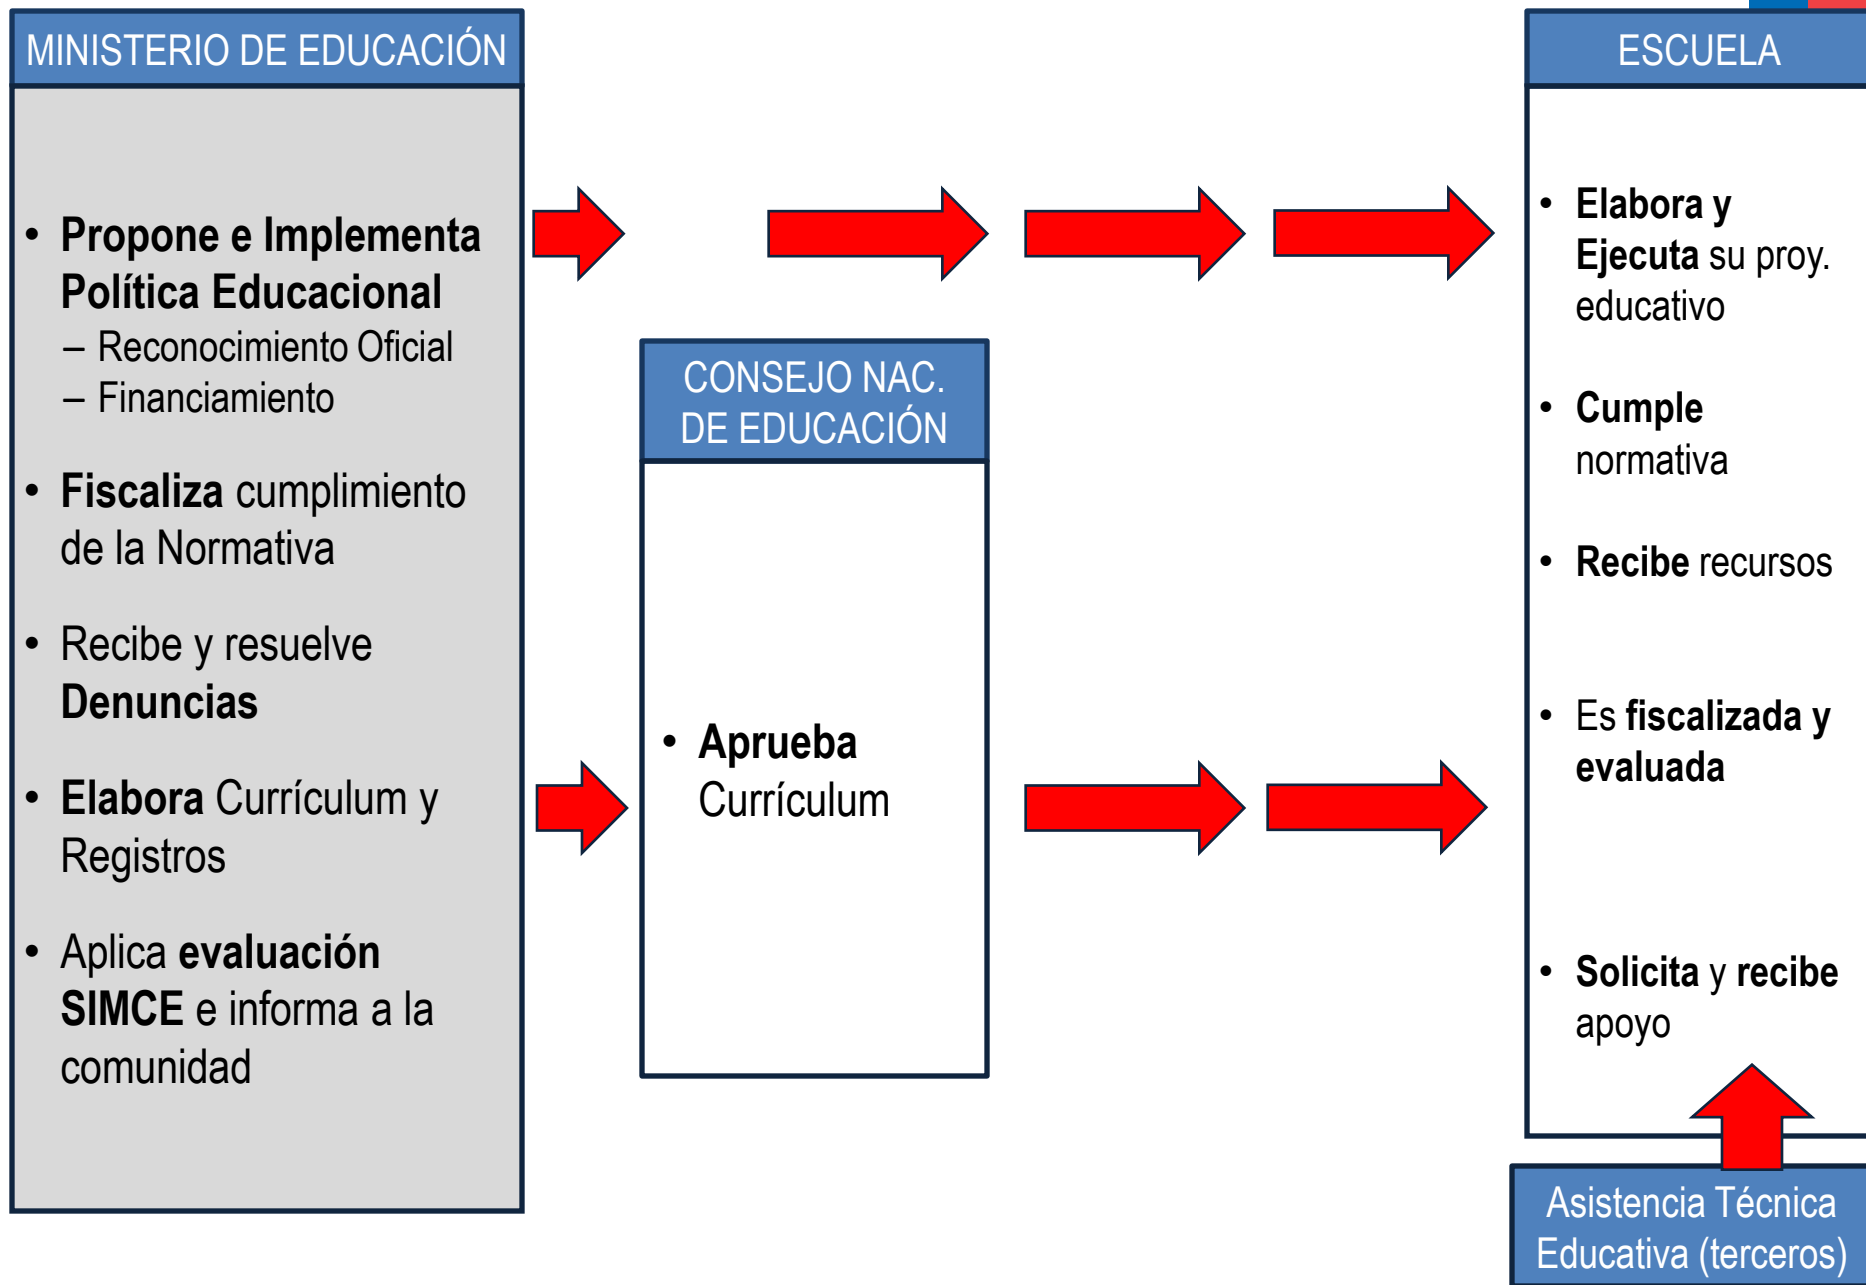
MINISTERIO DE EDUCACIÓN

- Propone e Implementa Política Educacional
  – Reconocimiento Oficial
  – Financiamiento
- Fiscaliza cumplimiento de la Normativa
- Recibe y resuelve Denuncias
- Elabora Currículum y Registros
- Aplica evaluación SIMCE e informa a la comunidad

CONSEJO NAC. DE EDUCACIÓN

- Aprueba Currículum

ESCUELA

- Elabora y Ejecuta su proy. educativo
- Cumple normativa
- Recibe recursos
- Es fiscalizada y evaluada
- Solicita y recibe apoyo

Asistencia Técnica Educativa (terceros)